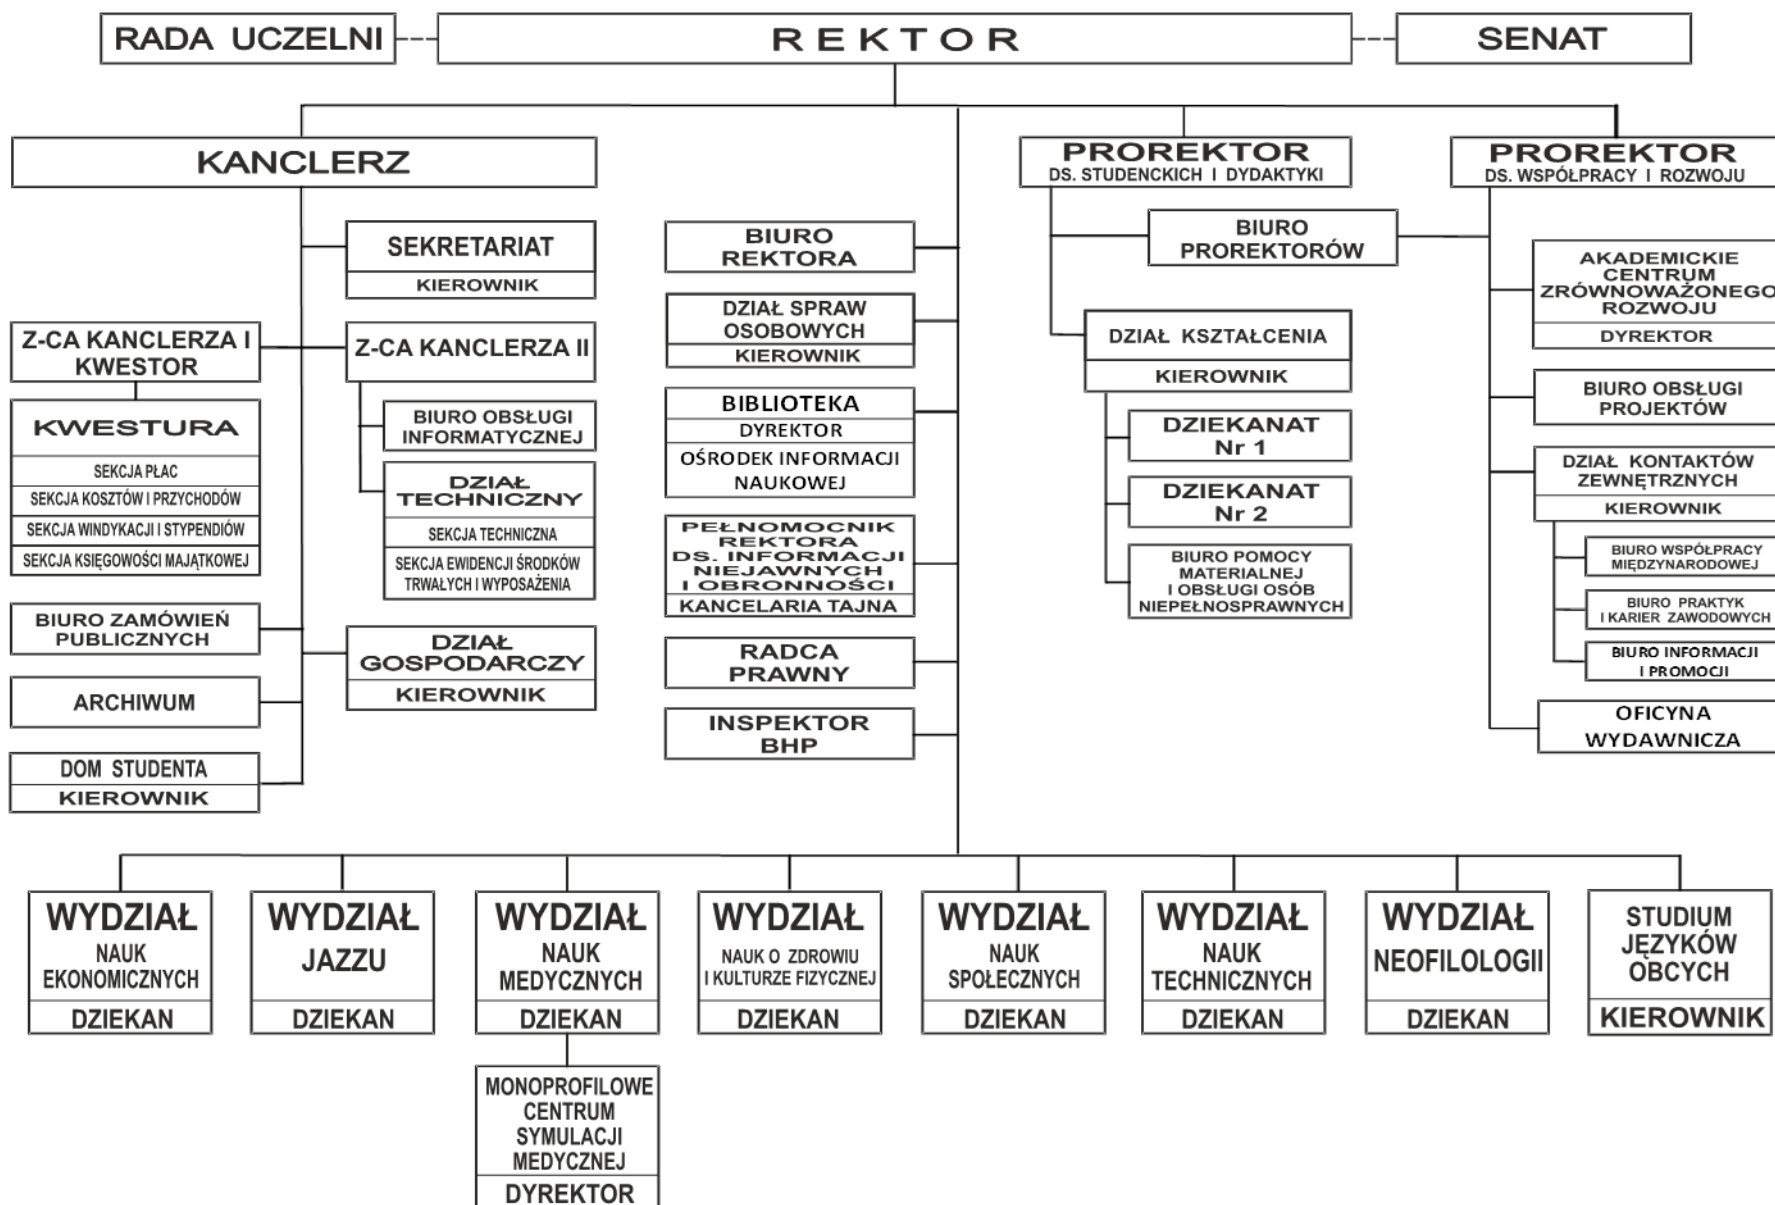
RADA UCZELNI
REKTOR
SENAT

KANCLERZ

SEKRETARIAT
KIEROWNIK

Z-CA KANCLERZA I KWESTOR

KWESTURA
SEKCJA PŁAC
SEKCJA KOSZTÓW I PRZYCHODÓW
SEKCJA WINDYKACJI I STYPENDIÓW
SEKCJA KSIĘGOWOŚCI MAJĄTKOWEJ

Z-CA KANCLERZA II

BIURO OBSŁUGI INFORMATYCZNEJ

DZIAŁ TECHNICZNY
SEKCJA TECHNICZNA
SEKCJA EWIDENCJI ŚRODKÓW TRWAŁYCH I WYPOSAŻENIA

BIURO ZAMÓWIEŃ PUBLICZNYCH

ARCHIWUM

DOM STUDENTA
KIEROWNIK

DZIAŁ GOSPODARCZY
KIEROWNIK

BIURO REKTORA

DZIAŁ SPRAW OSOBOWYCH
KIEROWNIK

BIBLIOTEKA
DYREKTOR
OŚRODEK INFORMACJI NAUKOWEJ

PEŁNOMOCNIK REKTORA DS. INFORMACJI NIEJAWNYCH I OBRONNOŚCI
KANCELARIA TAJNA

RADCA PRAWNY

INSPEKTOR BHP

PROREKTOR
DS. STUDENCKICH I DYDAKTYKI

BIURO PROREKTORÓW

DZIAŁ KSZTAŁCENIA
KIEROWNIK

DZIEKANAT Nr 1

DZIEKANAT Nr 2

BIURO POMOCY MATERIALNEJ I OBSŁUGI OSÓB NIEPEŁNOSPRAWNYCH

PROREKTOR
DS. WSPÓŁPRACY I ROZWOJU

AKADEMICKIE CENTRUM ZRÓWNOWAŻONEGO ROZWOJU
DYREKTOR

BIURO OBSŁUGI PROJEKTÓW

DZIAŁ KONTAKTÓW ZEWNĘTRZNYCH
KIEROWNIK

BIURO WSPÓŁPRACY MIĘDZYNARODOWEJ

BIURO PRAKTYK I KARIER ZAWODOWYCH

BIURO INFORMACJI I PROMOCJI

OFICYNA WYDAWNICZA

WYDZIAŁ NAUK EKONOMICZNYCH
DZIEKAN

WYDZIAŁ JAZZU
DZIEKAN

WYDZIAŁ NAUK MEDYCZNYCH
DZIEKAN

MONOPROFILOWE CENTRUM SYMULACJI MEDYCZNEJ
DYREKTOR

WYDZIAŁ NAUK O ZDROWIU I KULTURZE FIZYCZNEJ
DZIEKAN

WYDZIAŁ NAUK SPOŁECZNYCH
DZIEKAN

WYDZIAŁ NAUK TECHNICZNYCH
DZIEKAN

WYDZIAŁ NEOFILOLOGII
DZIEKAN

STUDIUM JĘZYKÓW OBCYCH
KIEROWNIK